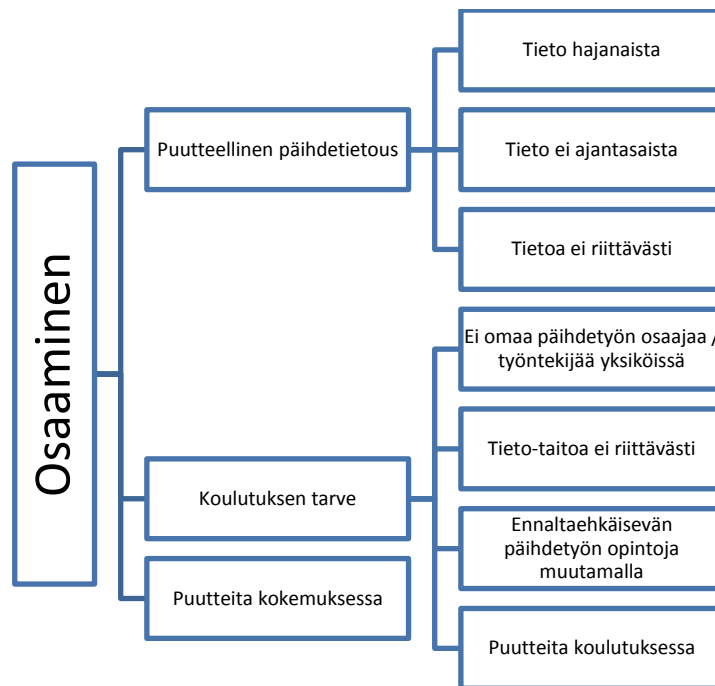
Osaaminen

Puutteellinen päihdetietous

Tieto hajanaista

Tieto ei ajantasaista

Tietoa ei riittävästi

Koulutuksen tarve

Ei omaa päihdetyön osaajaa / työntekijää yksiköissä

Tieto-taitoa ei riittävästi

Ennaltaehkäisevän päihdetyön opintoja muutamalla

Puutteita koulutuksessa

Puutteita kokemuksessa